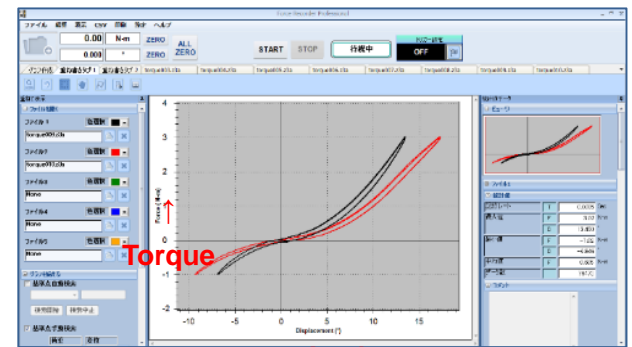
Force Recorder Professional

ファイル 編集 表示 CSV 設定 表示 ヘルプ

0.00 N·m ZERO

0.000 ° ZERO

ALL ZERO

START STOP 待機中

OFF

Torque001.ztq Torque002.ztq Torque003.ztq Torque004.ztq Torque005.ztq Torque006.ztq Torque007.ztq Torque008.ztq Torque009.ztq Torque010.ztq

ファイル1 色選択
Torque001.ztq

ファイル2 色選択
Torque002.ztq

ファイル3 色選択
None

ファイル4 色選択
None

ファイル5 色選択
None

Torque

4
3
2
1
0
-1
-2

-10 -5 0 5 10 15

Displacement (°)

Force (N·m)

ビューア

ファイル 1

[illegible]

0.0005
9.07
13.800
-1.05
-6.991
0.905
167.5

コメント